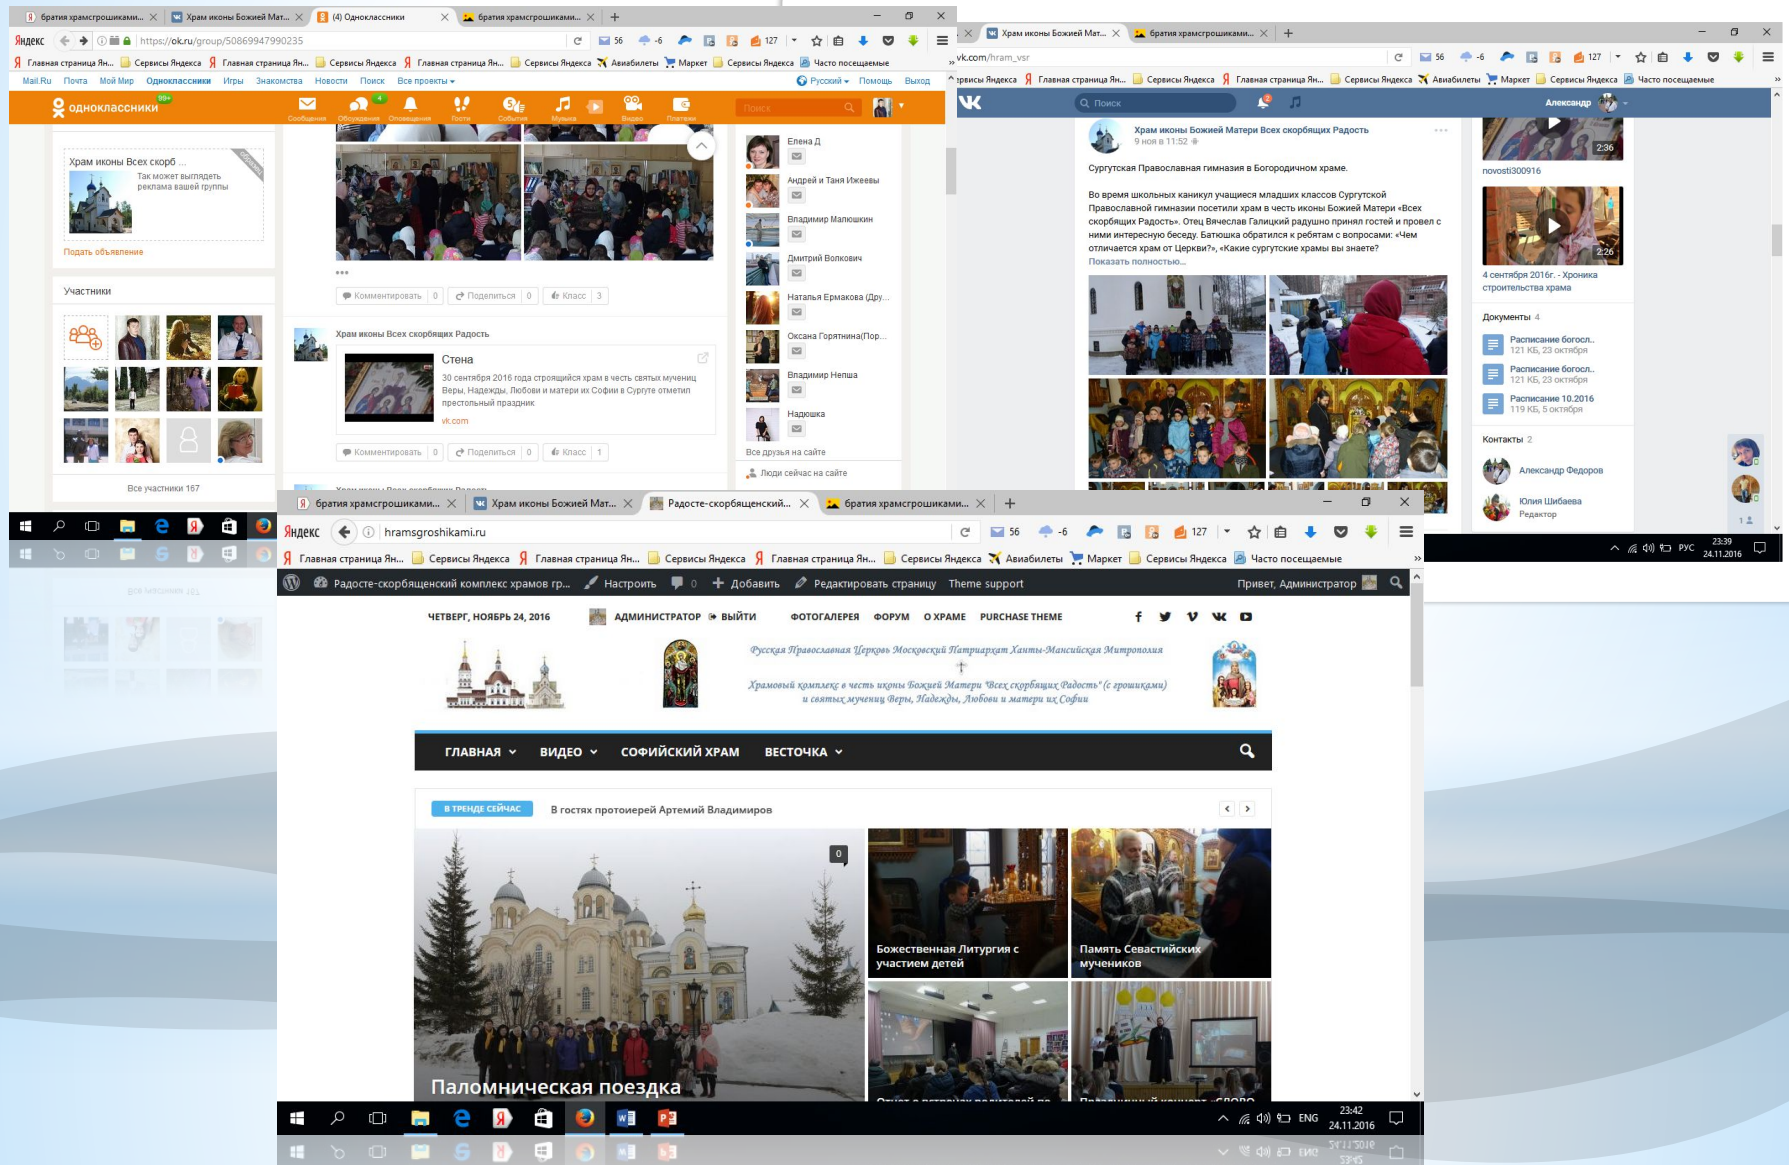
братия храмсгрошиками... × Храм иконы Божией Мат... × (4) Одноклассники × братия храмсгрошиками... × +

Яндекс https://ok.ru/group/50869947990235 56 -6 127

Главная страница Ян... Сервисы Яндекса Главная страница Ян... Сервисы Яндекса Главная страница Ян... Сервисы Яндекса Авиабилеты Маркет Сервисы Яндекса Часто посещаемые

Mail.Ru Почта Мой Мир Одноклассники Игры Знакомства Новости Поиск Все проекты Русский Помощь Выход

одноклассники Сообщения Обсуждения Оповещения Гости События Музыка Видео Платежи Поиск

Храм иконы Всех скорб ... Так может выглядеть реклама вашей группы
Подать объявление

Участники
Все участники 167

Комментировать 0 Поделиться 0 Класс 3

Храм иконы Всех скорбящих Радость
Стена
30 сентября 2016 года строящийся храм в честь святых мучениц Веры, Надежды, Любови и матери их Софии в Сургуте отметил престольный праздник
vk.com
Комментировать 0 Поделиться 0 Класс 1

Елена Д
Андрей и Таня Ижеевы
Владимир Малюшкин
Дмитрий Волкович
Наталья Ермакова (Дру...
Оксана Горятнина(Пор...
Владимир Непша
Надюшка
Все друзья на сайте
Люди сейчас на сайте

Храм иконы Божией Мат... × братия храмсгрошиками... × +
vk.com/hram_vsr
Поиск Александр
Храм иконы Божией Матери Всех скорбящих Радость
9 ноя в 11:52
Сургутская Православная гимназия в Богородичном храме.

Во время школьных каникул учащиеся младших классов Сургутской Православной гимназии посетили храм в честь иконы Божией Матери «Всех скорбящих Радость». Отец Вячеслав Галицкий радушно принял гостей и провел с ними интересную беседу. Батюшка обратился к ребятам с вопросами: «Чем отличается храм от Церкви?», «Какие сургутские храмы вы знаете?
Показать полностью...

2:36
novosti300916
2:26
4 сентября 2016г. - Хроника строительства храма
Документы 4
Расписание богосл.. 121 КБ, 23 октября
Расписание богосл.. 121 КБ, 23 октября
Расписание 10.2016 119 КБ, 5 октября
Контакты 2
Александр Федоров
Юлия Шибаева Редактор

РУС 23:39 24.11.2016

братия храмсгрошиками... × Храм иконы Божией Мат... × Радосте-скорбященский... × братия храмсгрошиками... × +
Яндекс hramsgroshikami.ru 56 -6 127
Радосте-скорбященский комплекс храмов гр... Настроить 0 Добавить Редактировать страницу Theme support Привет, Администратор
ЧЕТВЕРГ, НОЯБРЬ 24, 2016 АДМИНИСТРАТОР ВЫЙТИ ФОТОГАЛЕРЕЯ ФОРУМ О ХРАМЕ PURCHASE THEME
Русская Православная Церковь Московский Патриархат Ханты-Мансийская Митрополия
Храмовый комплекс в честь иконы Божией Матери "Всех скорбящих Радость" (с грошиками) и святых мучениц Веры, Надежды, Любови и матери их Софии
ГЛАВНАЯ ВИДЕО СОФИЙСКИЙ ХРАМ ВЕСТОЧКА
В ТРЕНДЕ СЕЙЧАС В гостях протоиерей Артемий Владимиров
0
Паломническая поездка
Божественная Литургия с участием детей
Память Севастийских мучеников
ENG 23:42 24.11.2016